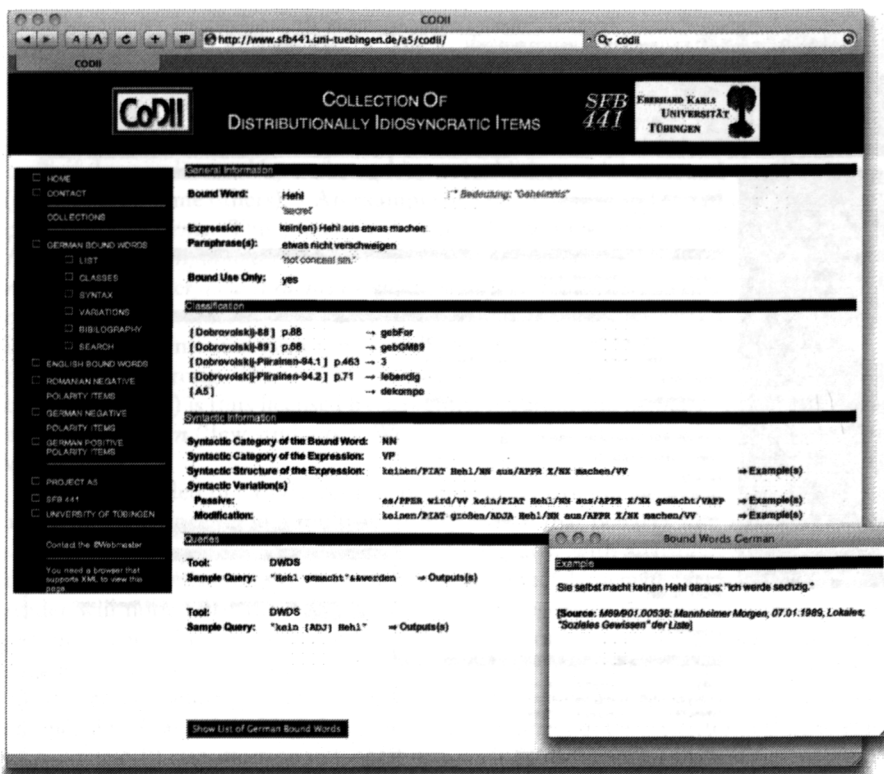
CODII

A A C + http://www.sfb441.uni-tuebingen.de/a5/codii/ Q- codii

CODII

CoDII

COLLECTION OF DISTRIBUTIONALLY IDIOSYNCRATIC ITEMS

SFB 441

EBERHARD KARLS UNIVERSITÄT TÜBINGEN

HOME
CONTACT
COLLECTIONS
GERMAN BOUND WORDS
LIST
CLASSES
SYNTAX
VARIATIONS
BIBLIOGRAPHY
SEARCH
ENGLISH BOUND WORDS
ROMANIAN NEGATIVE POLARITY ITEMS
GERMAN NEGATIVE POLARITY ITEMS
GERMAN POSITIVE POLARITY ITEMS
PROJECT A5
SFB 441
UNIVERSITY OF TÜBINGEN
Contact the Webmaster
You need a browser that supports XML to view this page.

General Information

Bound Word: Hehl 'secret' Bedeutung: "Geheimnis"
Expression: kein(en) Hehl aus etwas machen
Paraphrase(s): etwas nicht verschweigen 'not conceal sth.'
Bound Use Only: yes

Classification

[ Dobrovolskij-88 ] p.88 → gebFor
[ Dobrovolskij-89 ] p.88 → gebGM89
[ Dobrovolskij-Piirainen-94.1 ] p.463 → 3
[ Dobrovolskij-Piirainen-94.2 ] p.71 → lebendig
[ A5 ] → dekompo

Syntactic Information

Syntactic Category of the Bound Word: NN
Syntactic Category of the Expression: VP
Syntactic Structure of the Expression: keinen/PIAT Hehl/NN aus/APPR X/NX machen/VV ⇒ Example(s)
Syntactic Variation(s)
Passive: es/PPER wird/VV kein/PIAT Hehl/NN aus/APPR X/NX gemacht/VAPP ⇒ Example(s)
Modification: keinen/PIAT großen/ADJA Hehl/NN aus/APPR X/NX machen/VV ⇒ Example(s)

Queries

Tool: DWDS
Sample Query: "Hehl gemacht"&&werden ⇒ Outputs(s)

Tool: DWDS
Sample Query: "kein [ADJ] Hehl" ⇒ Outputs(s)

Show List of German Bound Words

Bound Words German

Example

Sie selbst macht keinen Hehl daraus: "Ich werde sechzig."

[Source: M89/901.00538: Mannheimer Morgen, 07.01.1989, Lokales; "Soziales Gewissen" der Liste]